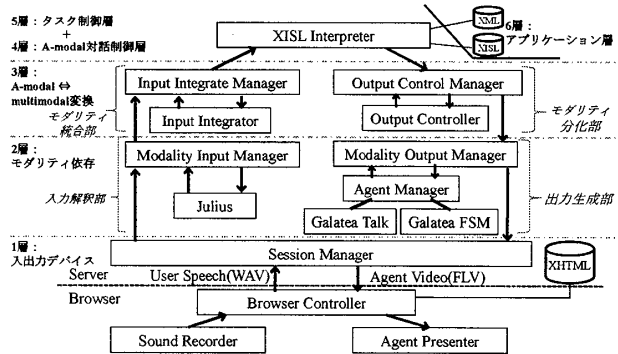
5層：タスク制御層
+
4層：A-modal対話制御層

XISL Interpreter

XML
XISL
6層：
アプリケーション層

3層：
A-modal ⇔ multimodal変換
モダリティ統合部

Input Integrate Manager
Input Integrator

Output Control Manager
Output Controller
モダリティ分化部

2層：
モダリティ依存
入力解釈部

Modality Input Manager
Julius

Modality Output Manager
Agent Manager
Galatea Talk
Galatea FSM
出力生成部

1層：
入出力デバイス

Session Manager
XHTML

Server
User Speech(WAV)
Agent Video(FLV)
Browser

Browser Controller
Sound Recorder
Agent Presenter